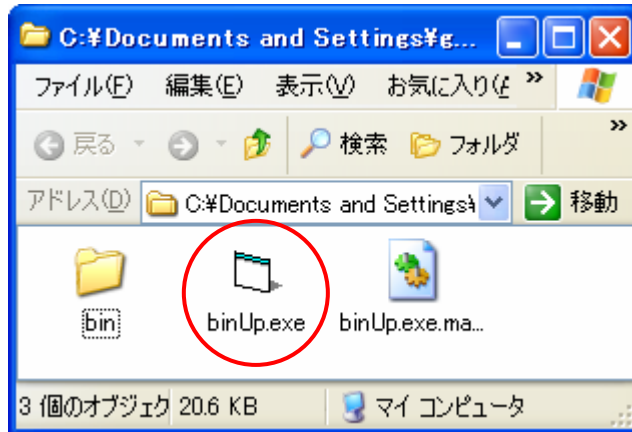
C:¥Documents and Settings¥g...

ファイル(F) 編集(E) 表示(V) お気に入り(

戻る 検索 フォルダ

アドレス(D) C:¥Documents and Settings¥ 移動

bin

binUp.exe

binUp.exe.ma...

3 個のオブジェク 20.6 KB マイ コンピュータ